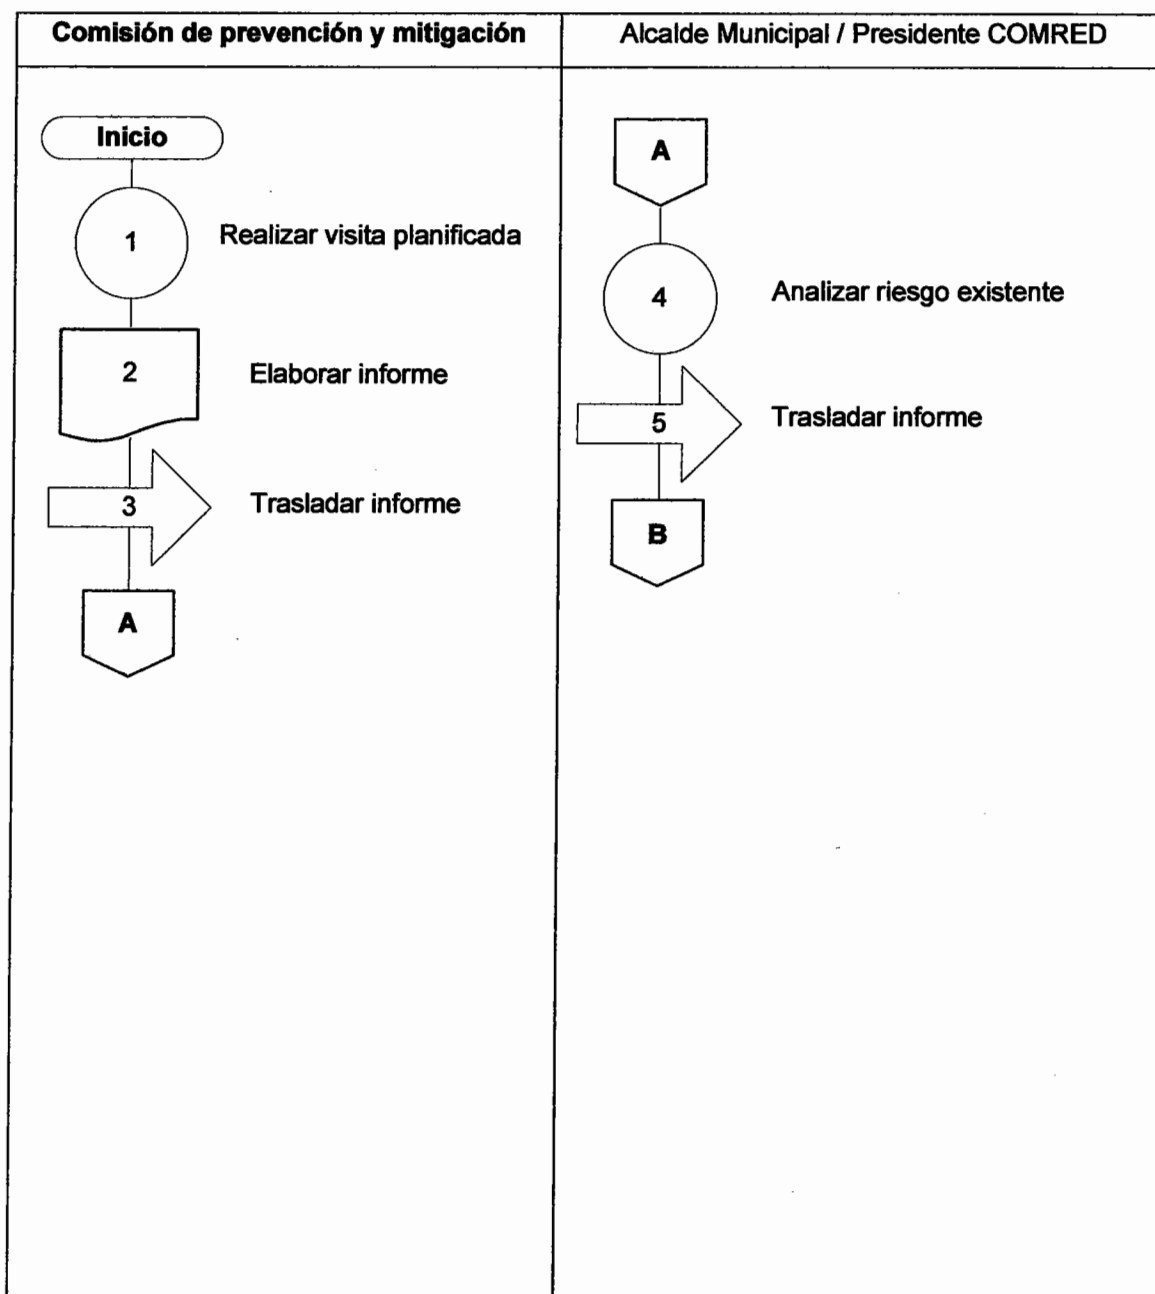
Comisión de prevención y mitigación

Inicio

1 Realizar visita planificada

2 Elaborar informe

3 Trasladar informe

A

Alcalde Municipal / Presidente COMRED

A

4 Analizar riesgo existente

5 Trasladar informe

B